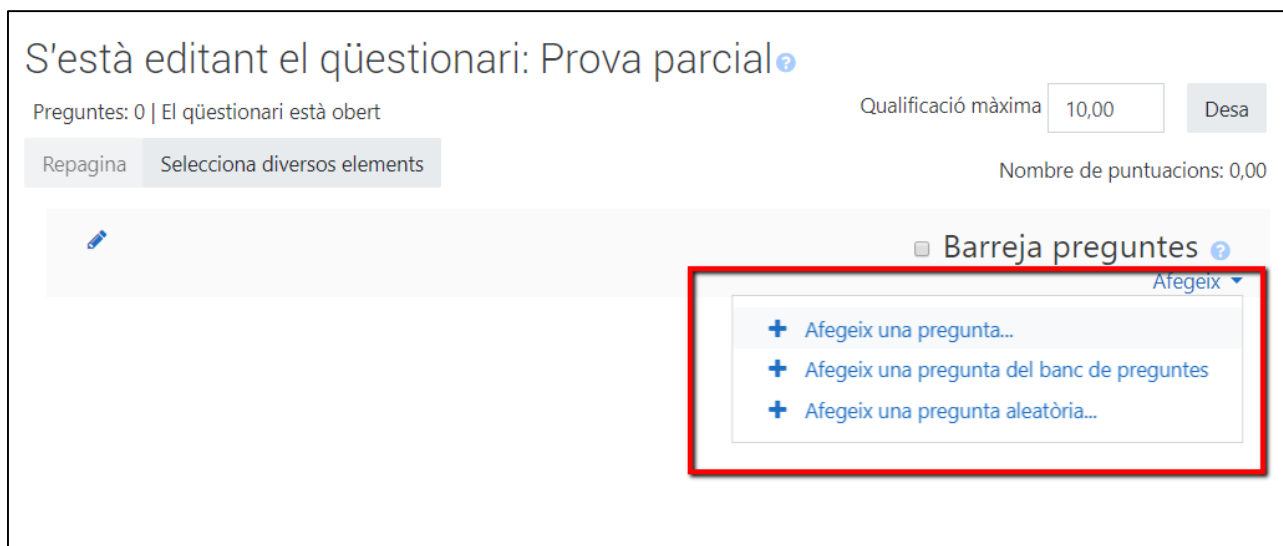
S'està editant el qüestionari: Prova parcial

Preguntes: 0 | El qüestionari està obert

Qualificació màxima 10,00 Desa

Repagina | Selecciona diversos elements

Nombre de puntuacions: 0,00

Barreja preguntes

Afegeix

+ Afegeix una pregunta...
+ Afegeix una pregunta del banc de preguntes
+ Afegeix una pregunta aleatòria...